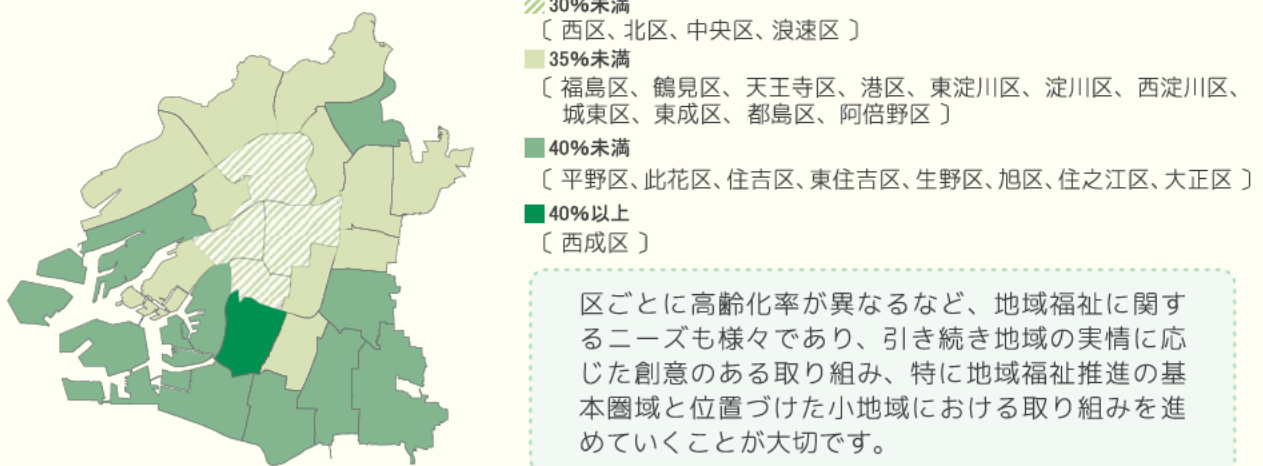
30%未満
〔 西区、北区、中央区、浪速区 〕

35%未満
〔 福島区、鶴見区、天王寺区、港区、東淀川区、淀川区、西淀川区、城東区、東成区、都島区、阿倍野区 〕

40%未満
〔 平野区、此花区、住吉区、東住吉区、生野区、旭区、住之江区、大正区 〕

40%以上
〔 西成区 〕

区ごとに高齢化率が異なるなど、地域福祉に関するニーズも様々であり、引き続き地域の実情に応じた創意のある取り組み、特に地域福祉推進の基本圏域と位置づけた小地域における取り組みを進めていくことが大切です。